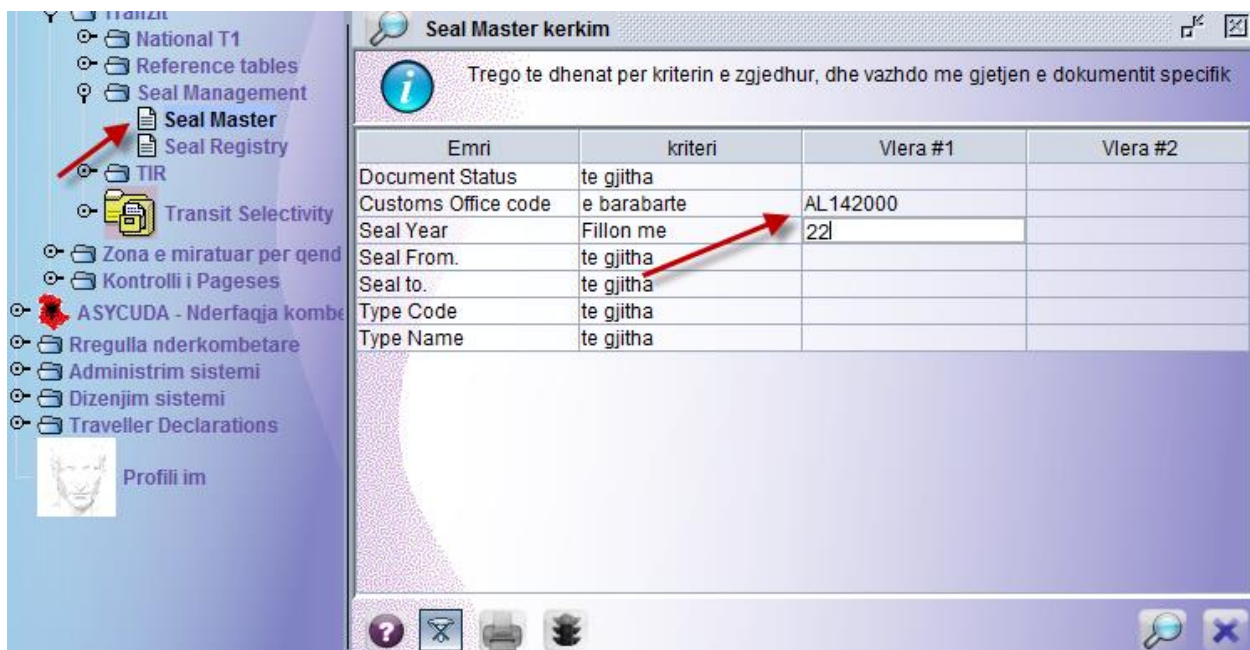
Tranzit
National T1
Reference tables
Seal Management
Seal Master
Seal Registry
TIR
Transit Selectivity
Zona e miratuar per qend
Kontrolli i Pageses
ASYCUDA - Nderfaqja kombe
Rregulla nderkombetare
Administrim sistemi
Dizenjim sistemi
Traveller Declarations
Profili im

Seal Master kerkim

Trego te dhenat per kriterin e zgjedhur, dhe vazhdo me gjetjen e dokumentit specifik

| Emri | kriteri | Vlera #1 | Vlera #2 |
|---|---|---|---|
| Document Status | te gjitha | | |
| Customs Office code | e barabarte | AL142000 | |
| Seal Year | Fillon me | 22 | |
| Seal From. | te gjitha | | |
| Seal to. | te gjitha | | |
| Type Code | te gjitha | | |
| Type Name | te gjitha | | |